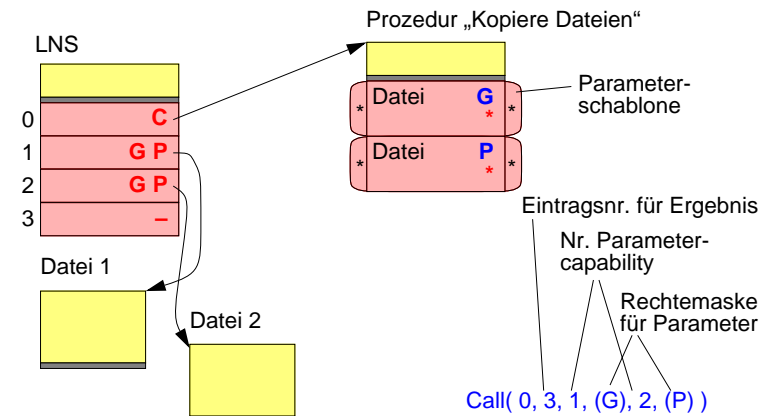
Prozedur „Kopiere Dateien“

LNS

0 C
1 G P
2 G P
3 –

Datei G
* * *

Datei P
* * *

Parameterschablone

Eintragsnr. für Ergebnis

Nr. Parametercapability

Rechtemaske für Parameter

Datei 1

Datei 2

Call( 0, 3, 1, (G), 2, (P) )